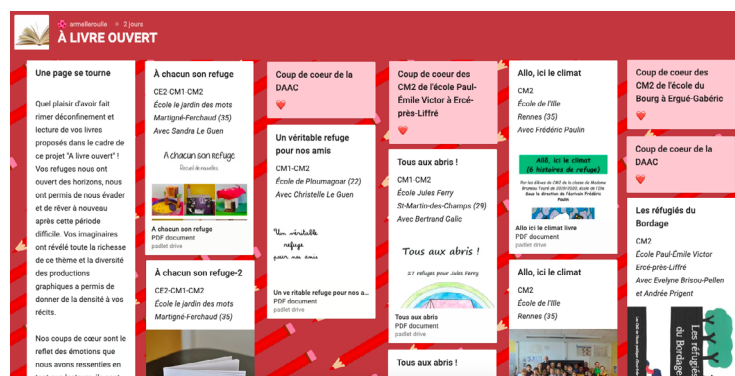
armelleroulle • 2 jours

À LIVRE OUVERT

Une page se tourne

Quel plaisir d'avoir fait rimer déconfinement et lecture de vos livres proposés dans le cadre de ce projet "A livre ouvert" ! Vos refuges nous ont ouvert des horizons, nous ont permis de nous évader et de rêver à nouveau après cette période difficile. Vos imaginaires ont révélé toute la richesse de ce thème et la diversité des productions graphiques a permis de donner de la densité à vos récits.

Nos coups de cœur sont le reflet des émotions que nous avons ressenties en

À chacun son refuge

CE2-CM1-CM2
École le jardin des mots
Martigné-Ferchaud (35)
Avec Sandra Le Guen

A chacun son refuge
Recueil de nouvelles

A chacun son refuge
PDF document
padlet drive

À chacun son refuge-2

CE2-CM1-CM2
École le jardin des mots
Martigné-Ferchaud (35)

Coup de coeur de la DAAC

❤️

Un véritable refuge pour nos amis

CM1-CM2
École de Ploumagoar (22)
Avec Christelle Le Guen

Un véritable refuge pour nos amis

Un ve ritable refuge pour nos a...
PDF document
padlet drive

Coup de coeur des CM2 de l'école Paul-Émile Victor à Ercé-près-Liffré

❤️

Tous aux abris !

CM1-CM2
École Jules Ferry
St-Martin-des-Champs (29)
Avec Bertrand Galic

Tous aux abris !
27 refuges pour Jules Ferry

Tous aux abris
PDF document
padlet drive

Tous aux abris !

Allo, ici le climat

CM2
École de l'Ille
Rennes (35)
Avec Frédéric Paulin

Allô, ici le climat (6 histoires de refuge)
Par les élèves de CM2 de la classe de Madame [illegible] Touré de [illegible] école de l'Ille
Sous la direction de l'écrivain Frédéric Paulin

Allo ici le climat livre
PDF document
padlet drive

Allo, ici le climat

CM2
École de l'Ille
Rennes (35)

Coup de coeur des CM2 de l'école du Bourg à Ergué-Gabéric

❤️

Coup de coeur de la DAAC

❤️

Les réfugiés du Bordage

CM2
École Paul-Émile Victor
Ercé-près-Liffré
Avec Evelyne Brisou-Pellen et Andrée Prigent

Les réfugiés du Bordage